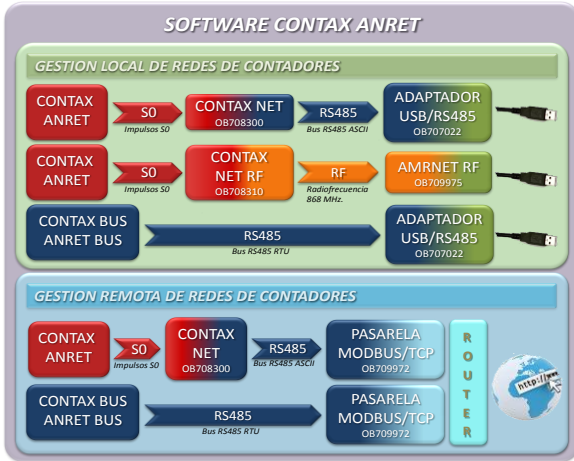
SOFTWARE CONTAX ANRET

GESTION LOCAL DE REDES DE CONTADORES

CONTAX ANRET

S0
Impulsos S0

CONTAX NET
OB708300

RS485
Bus RS485 ASCII

ADAPTADOR USB/RS485
OB707022

CONTAX ANRET

S0
Impulsos S0

CONTAX NET RF
OB708310

RF
Radiofrecuencia 868 MHz.

AMRNET RF
OB709975

CONTAX BUS ANRET BUS

RS485
Bus RS485 RTU

ADAPTADOR USB/RS485
OB707022

GESTION REMOTA DE REDES DE CONTADORES

CONTAX ANRET

S0
Impulsos S0

CONTAX NET
OB708300

RS485
Bus RS485 ASCII

PASARELA MODBUS/TCP
OB709972

ROUTER

http://www.

CONTAX BUS ANRET BUS

RS485
Bus RS485 RTU

PASARELA MODBUS/TCP
OB709972